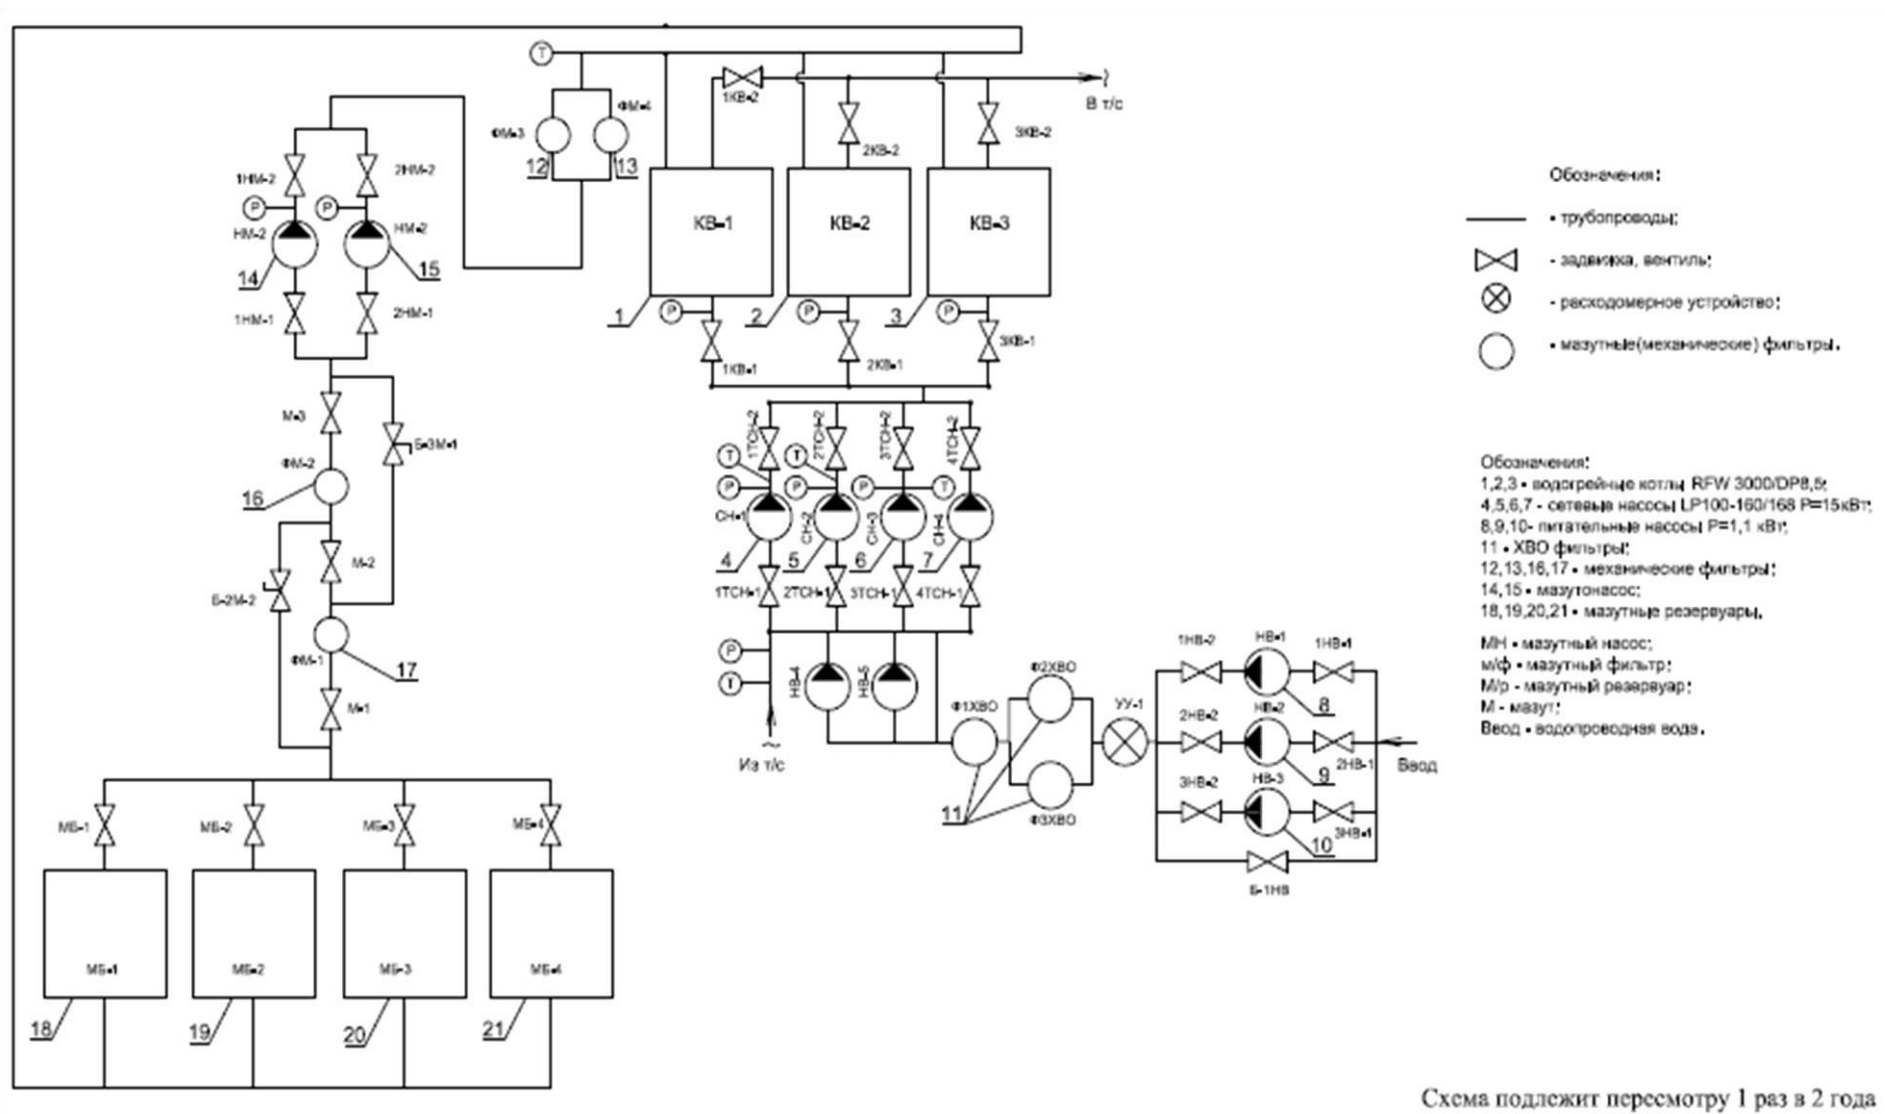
T
ФМ-3
ФМ-4
12
13
1КВ-2
В т/с
2КВ-2
3КВ-2
1НМ-2
2НМ-2
P
P
НМ-2
НМ-2
14
15
КВ-1
КВ-2
КВ-3
1НМ-1
2НМ-1
1
P
2
P
3
P
1КВ-1
2КВ-1
3КВ-1
М-3
Б-3М-1
ФМ-2
16
М-2
Б-2М-2
ФМ-1
17
М-1
1ТСН-2
2ТСН-2
3ТСН-2
4ТСН-2
T
T
P
P
P
T
СН-1
СН-2
СН-3
СН-4
4
5
6
7
1ТСН-1
2ТСН-1
3ТСН-1
4ТСН-1
P
T
НВ-4
НВ-5
Из т/с
Ф1ХВО
Ф2ХВО
Ф3ХВО
11
УУ-1
1НВ-2
НВ-1
1НВ-1
8
2НВ-2
НВ-2
2НВ-1
9
Ввод
3НВ-2
НВ-3
3НВ-1
10
Б-1НВ
МБ-1
МБ-2
МБ-3
МБ-4
МБ-1
МБ-2
МБ-3
МБ-4
18
19
20
21

Обозначения:
- трубопроводы;
- задвижка, вентиль;
- расходомерное устройство;
- мазутные(механические) фильтры.

Обозначения:
1,2,3 - водогрейные котлы RFW 3000/DP8,5;
4,5,6,7 - сетевые насосы LP100-160/168 P=15кВт;
8,9,10- питательные насосы P=1,1 кВт;
11 - ХВО фильтры;
12,13,16,17 - механические фильтры;
14,15 - мазутонасос;
18,19,20,21 - мазутные резервуары.

МН - мазутный насос;
м/ф - мазутный фильтр;
М/р - мазутный резервуар;
М - мазут;
Ввод - водопроводная вода.

Схема подлежит пересмотру 1 раз в 2 года